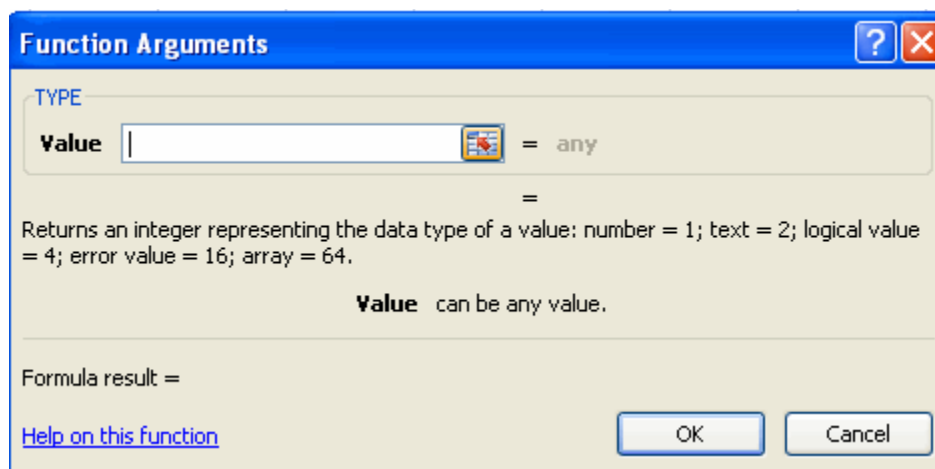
Function Arguments

TYPE

Value = any

=

Returns an integer representing the data type of a value: number = 1; text = 2; logical value = 4; error value = 16; array = 64.

Value can be any value.

Formula result =

Help on this function

OK

Cancel